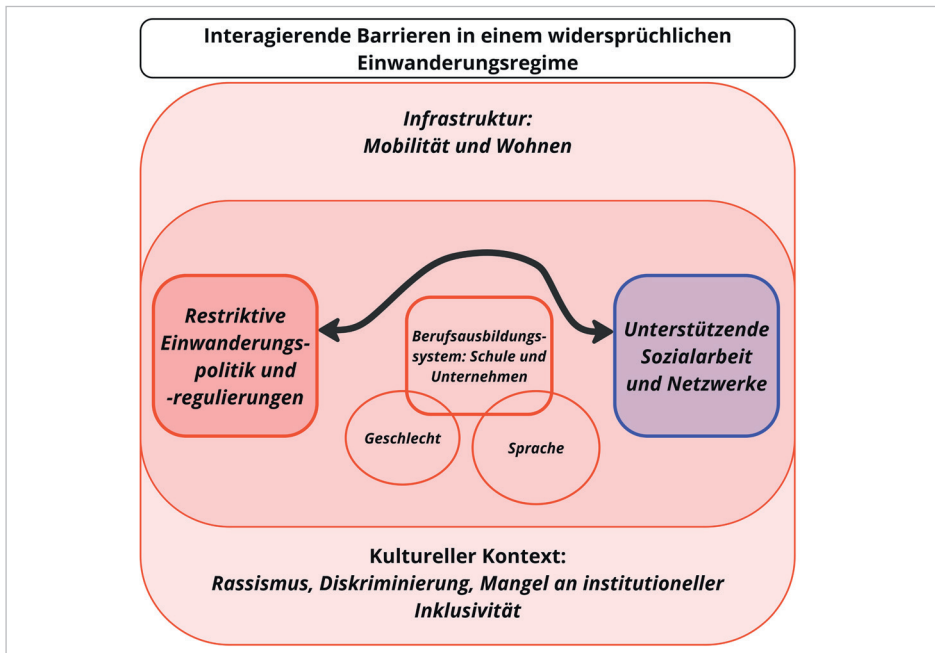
Interagierende Barrieren in einem widersprüchlichen Einwanderungsregime

Infrastruktur:
Mobilität und Wohnen

Restriktive Einwanderungspolitik und -regulierungen

Berufsausbildungssystem: Schule und Unternehmen

Unterstützende Sozialarbeit und Netzwerke

Geschlecht

Sprache

Kultureller Kontext:
Rassismus, Diskriminierung, Mangel an institutioneller Inklusivität